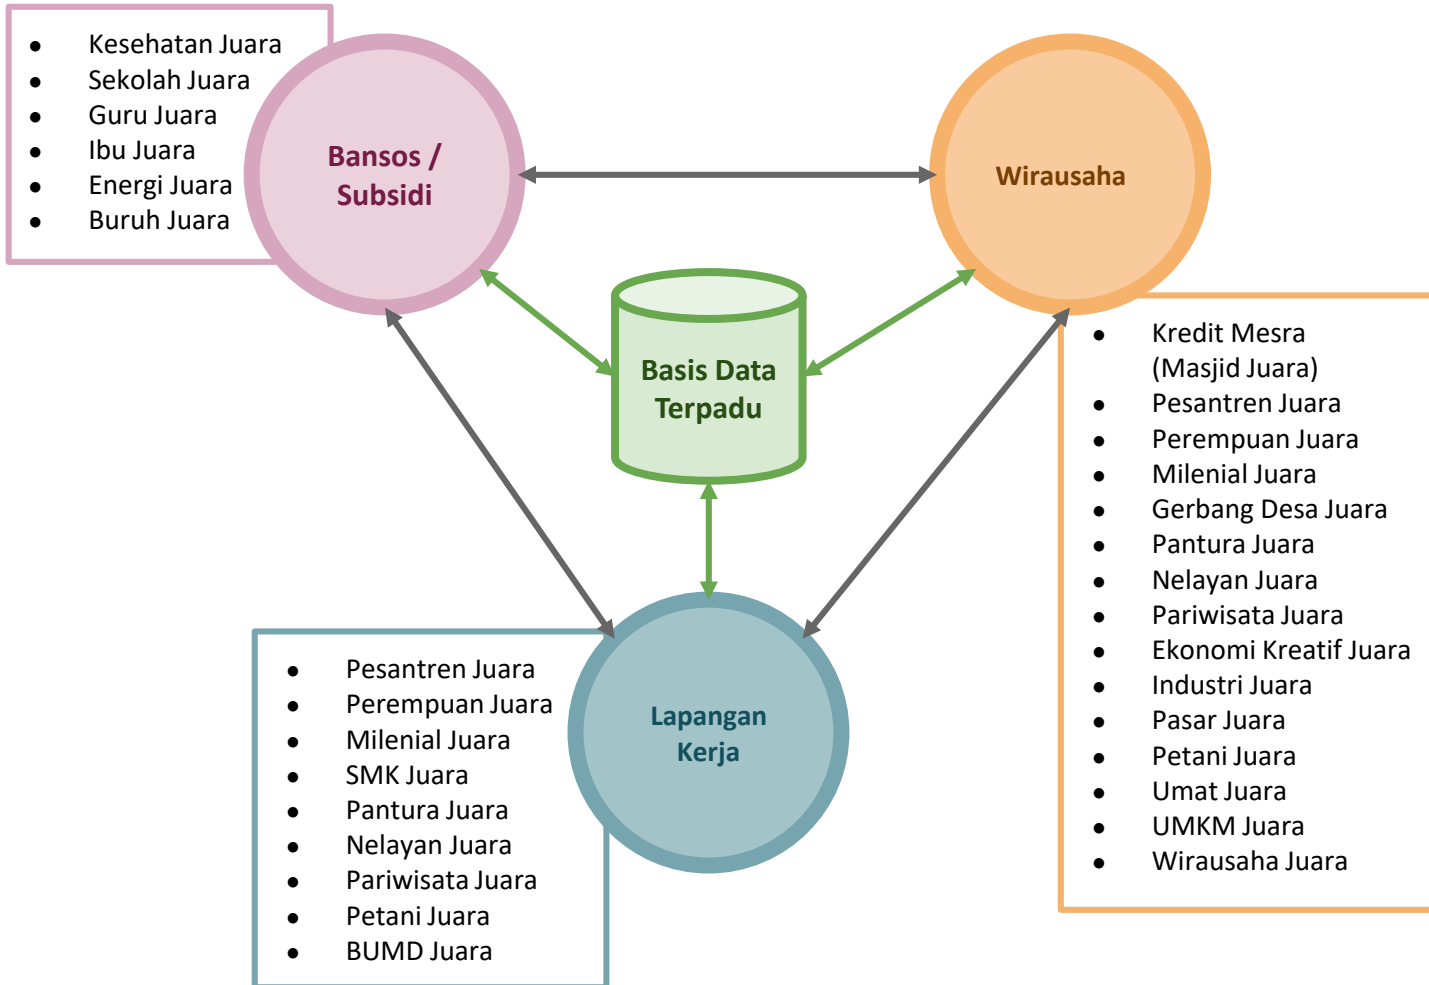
- Kesehatan Juara
- Sekolah Juara
- Guru Juara
- Ibu Juara
- Energi Juara
- Buruh Juara

Bansos / Subsidi

Wirausaha

Basis Data Terpadu

- Kredit Mesra (Masjid Juara)
- Pesantren Juara
- Perempuan Juara
- Milenial Juara
- Gerbang Desa Juara
- Pantura Juara
- Nelayan Juara
- Pariwisata Juara
- Ekonomi Kreatif Juara
- Industri Juara
- Pasar Juara
- Petani Juara
- Umat Juara
- UMKM Juara
- Wirausaha Juara

Lapangan Kerja

- Pesantren Juara
- Perempuan Juara
- Milenial Juara
- SMK Juara
- Pantura Juara
- Nelayan Juara
- Pariwisata Juara
- Petani Juara
- BUMD Juara